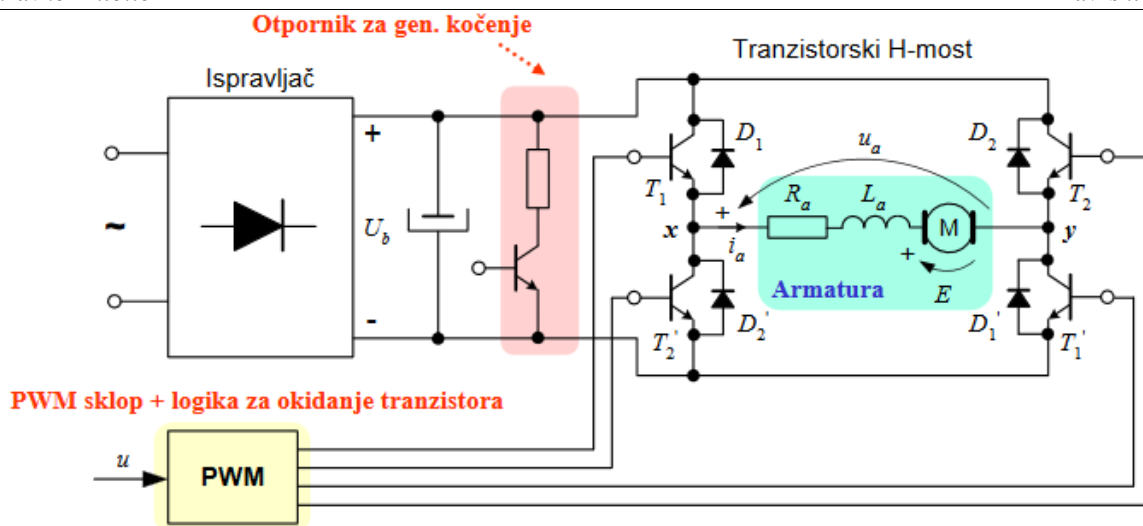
Otpornik za gen. kočenje

Tranzistorski H-most

Ispravljač

+

~

$U_b$

-

$D_1$

$u_a$

$D_2$

$T_1$

$T_2$

+

$R_a$

$L_a$

M

x

$i_a$

y

+

Armatura

$E$

$T_2'$

$D_2'$

$D_1'$

$T_1'$

PWM sklop + logika za okidanje tranzistora

$u$

PWM